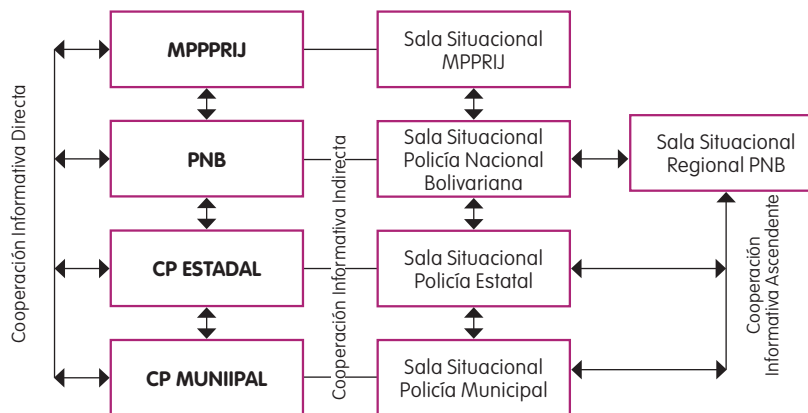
Cooperación Informativa Directa

MPPPRIJ

PNB

CP ESTADAL

CP MUNIIPAL

Cooperación Informativa Indirecta

Sala Situacional MPPRIJ

Sala Situacional Policía Nacional Bolivariana

Sala Situacional Policía Estatal

Sala Situacional Policía Municipal

Sala Situacional Regional PNB

Cooperación Informativa Ascendente